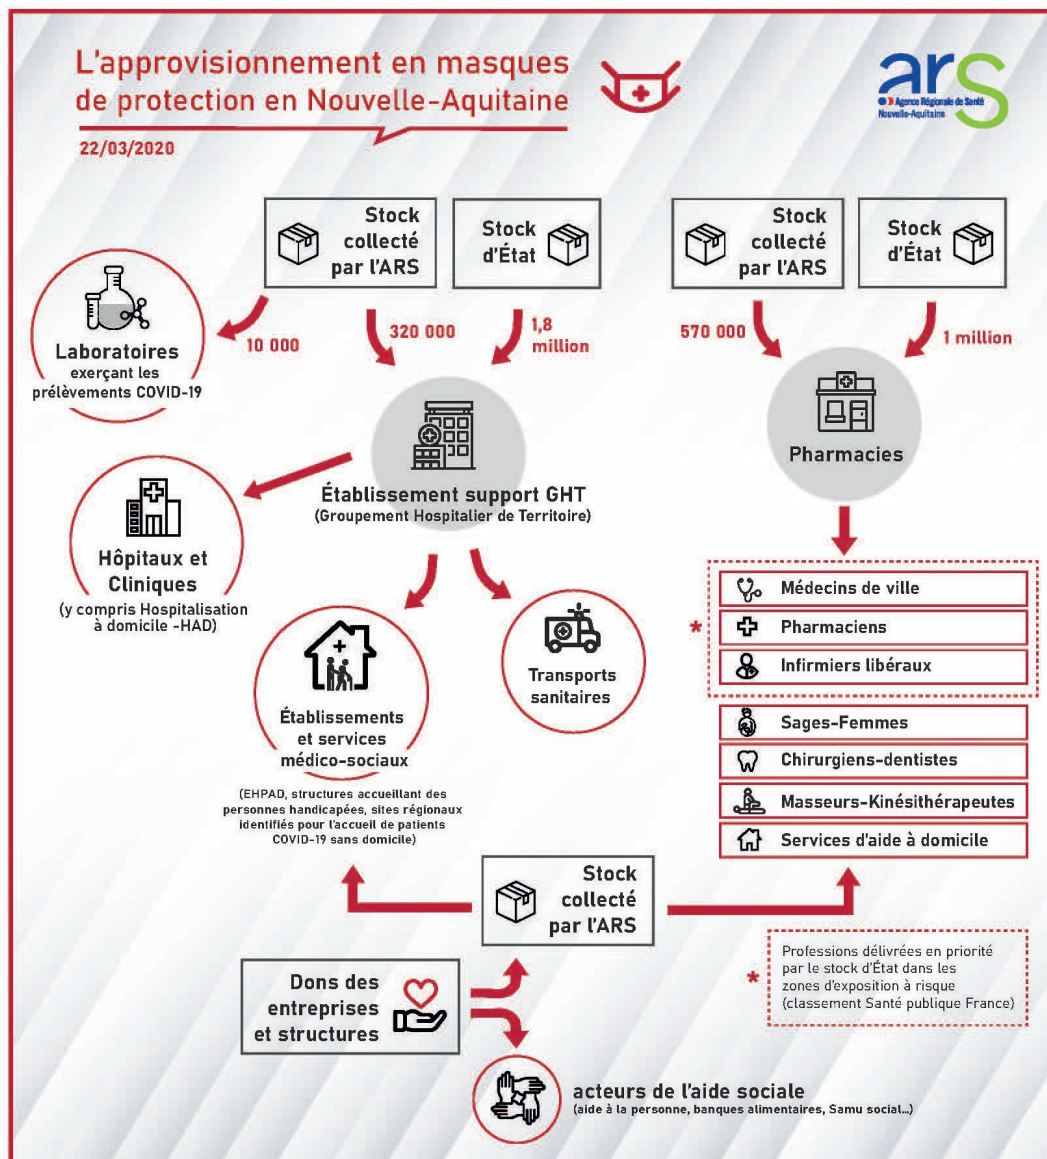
L'approvisionnement en masques de protection en Nouvelle-Aquitaine

22/03/2020

ars
Agence Régionale de Santé
Nouvelle-Aquitaine

Stock collecté par l'ARS

Stock d'État

Stock collecté par l'ARS

Stock d'État

10 000

320 000

1,8 million

570 000

1 million

Laboratoires exerçant les prélèvements COVID-19

Établissement support GHT
(Groupement Hospitalier de Territoire)

Pharmacies

Hôpitaux et Cliniques
(y compris Hospitalisation à domicile -HAD)

Établissements et services médico-sociaux
(EHPAD, structures accueillant des personnes handicapées, sites régionaux identifiés pour l'accueil de patients COVID-19 sans domicile)

Transports sanitaires

Médecins de ville

*

Pharmaciens

Infirmiers libéraux

Sages-Femmes

Chirurgiens-dentistes

Masseurs-Kinésithérapeutes

Services d'aide à domicile

Stock collecté par l'ARS

Dons des entreprises et structures

*

Professions délivrées en priorité par le stock d'État dans les zones d'exposition à risque (classement Santé publique France)

acteurs de l'aide sociale
(aide à la personne, banques alimentaires, Samu social...)